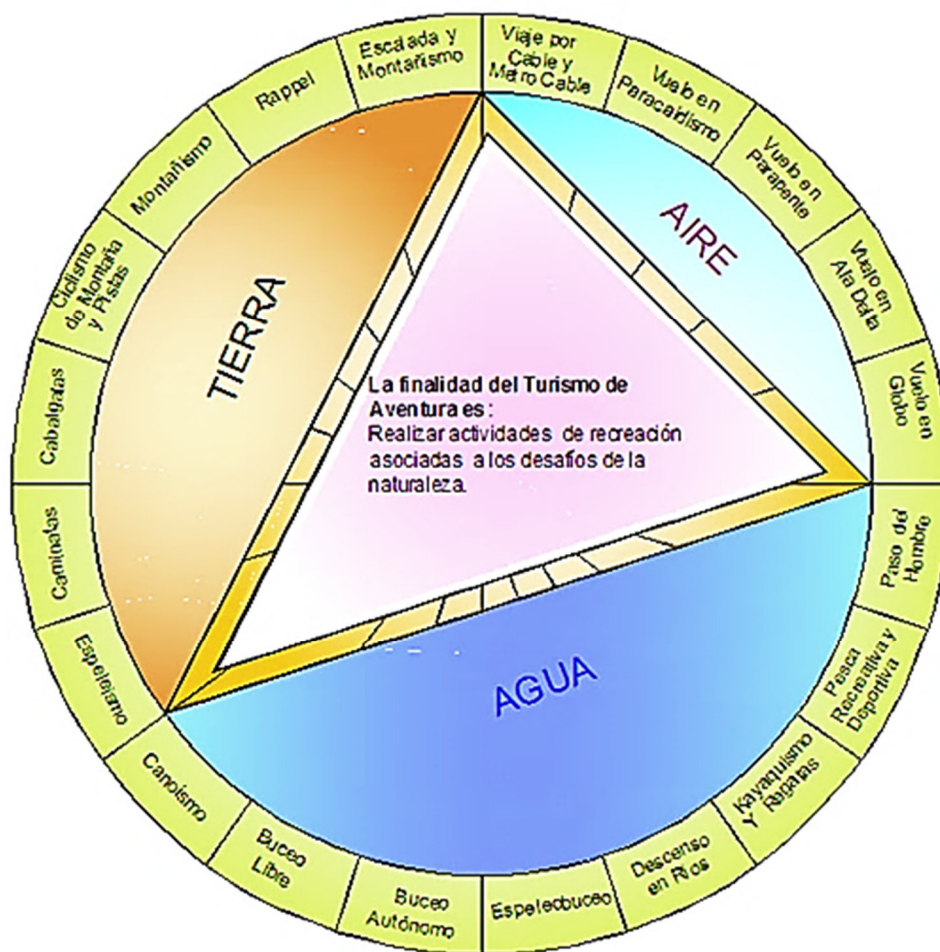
Escalada y Montañismo

Viaje por Cable y Metro Cable

Vuelo en Paracaidismo

Vuelo en Parapente

Vuelo en Ala Delta

Vuelo en Globo

Paso del Hombre

Pesca Recreativa y Deportiva

Kayaquismo Y Regatas

Descenso en Ríos

Espeleobuceo

Buceo Autónomo

Buceo Libre

Canoísmo

Espeleísmo

Caminatas

Cabalgatas

Ciclismo de Montaña y Pistas

Montañismo

Rappel

TIERRA

AIRE

AGUA

La finalidad del Turismo de Aventura es:
Realizar actividades de recreación asociadas a los desafíos de la naturaleza.